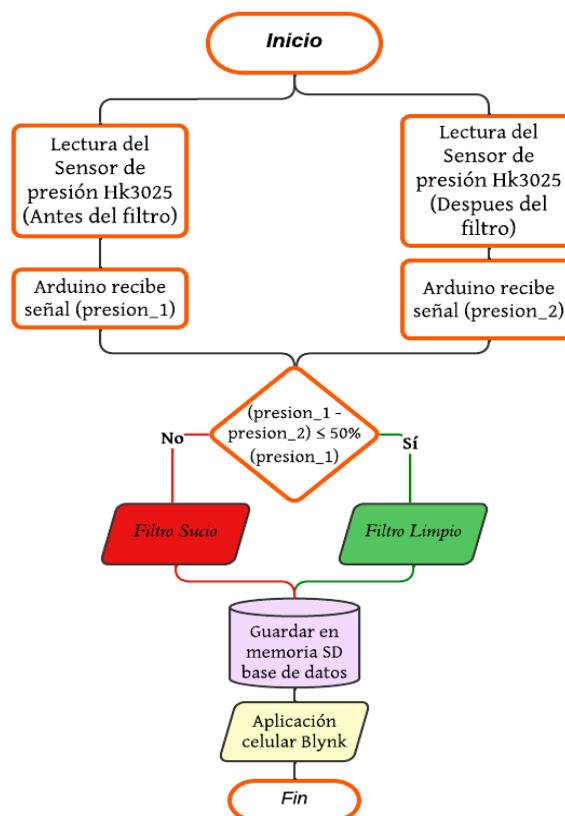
Inicio

Lectura del Sensor de presión Hk3025 (Antes del filtro)

Lectura del Sensor de presión Hk3025 (Despues del filtro)

Arduino recibe señal (presion_1)

Arduino recibe señal (presion_2)

(presion_1 - presion_2) ≤ 50% (presion_1)

No

Sí

Filtro Sucio

Filtro Limpio

Guardar en memoria SD base de datos

Aplicación celular Blynk

Fin